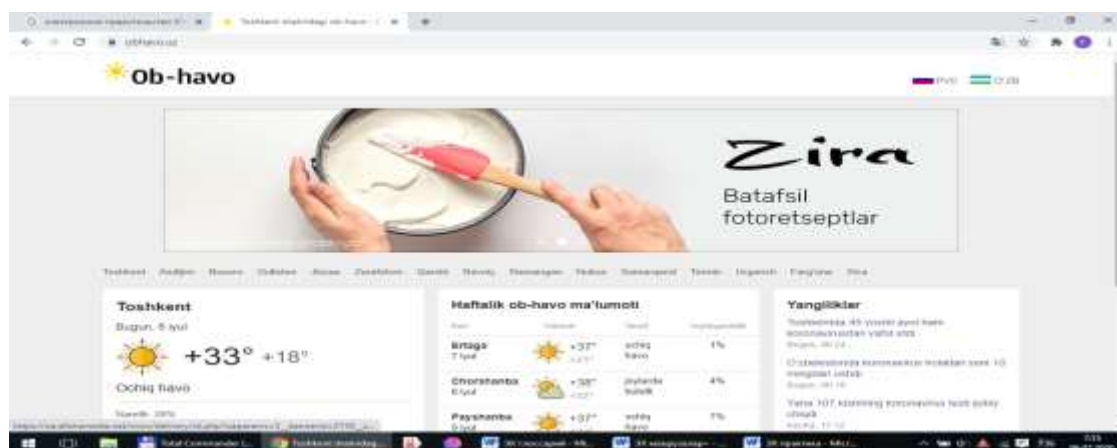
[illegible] × Toshkent shahridagi ob-havo × +

obhavo.uz

Ob-havo

РУС O'ZB

Zira
Batafsil
fotoretseptlar

Toshkent Andijon Buxoro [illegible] Jizzax Zarafshon Qarshi Navoiy Namangan Nukus Samarqand Termiz Urganch Farg'ona Xiva

Toshkent
Bugun, 6 iyul
+33° +18°
Ochiq havo
Namlik: 28%

Haftalik ob-havo ma'lumoti
Kun | Ob-havo | Havo | Yog'ingarchilik
Ertaga 7 iyul | +37° +21° | ochiq havo | 1%
Chorshanba 8 iyul | +38° +22° | joylarda bulutli | 4%
Payshanba 9 iyul | +37° | ochiq havo | 7%

Yangiliklar
Toshkentda 45 yoshli ayol ham koronavirusdan vafot etdi
Bugun, 06:24
O'zbekistonda koronavirus holatlari soni 10 mingdan oshdi
Bugun, 06:16
Yana 107 kishining koronavirus testi ijobiy chiqdi
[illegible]

https://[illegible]

Total Commander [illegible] Toshkent shahridag... 3# глоссарий - Mi... 3# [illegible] 3# практика - Micr...